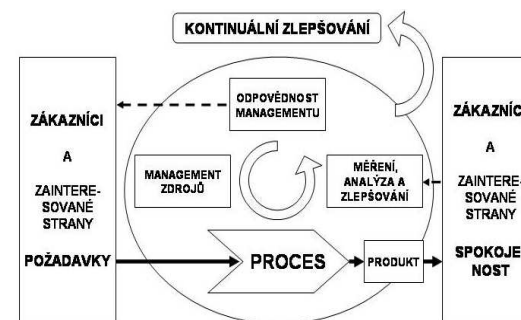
KONTINUÁLNÍ ZLEPŠOVÁNÍ

ZÁKAZNÍCI

A

ZAINTERESOVANÉ STRANY

POŽADAVKY

ODPOVĚDNOST MANAGEMENTU

MANAGEMENT ZDROJŮ

MĚŘENÍ, ANALÝZA A ZLEPŠOVÁNÍ

PROCES

PRODUKT

ZÁKAZNÍC

A

ZAINTERESOVANÉ STRANY

SPOKOJENOST